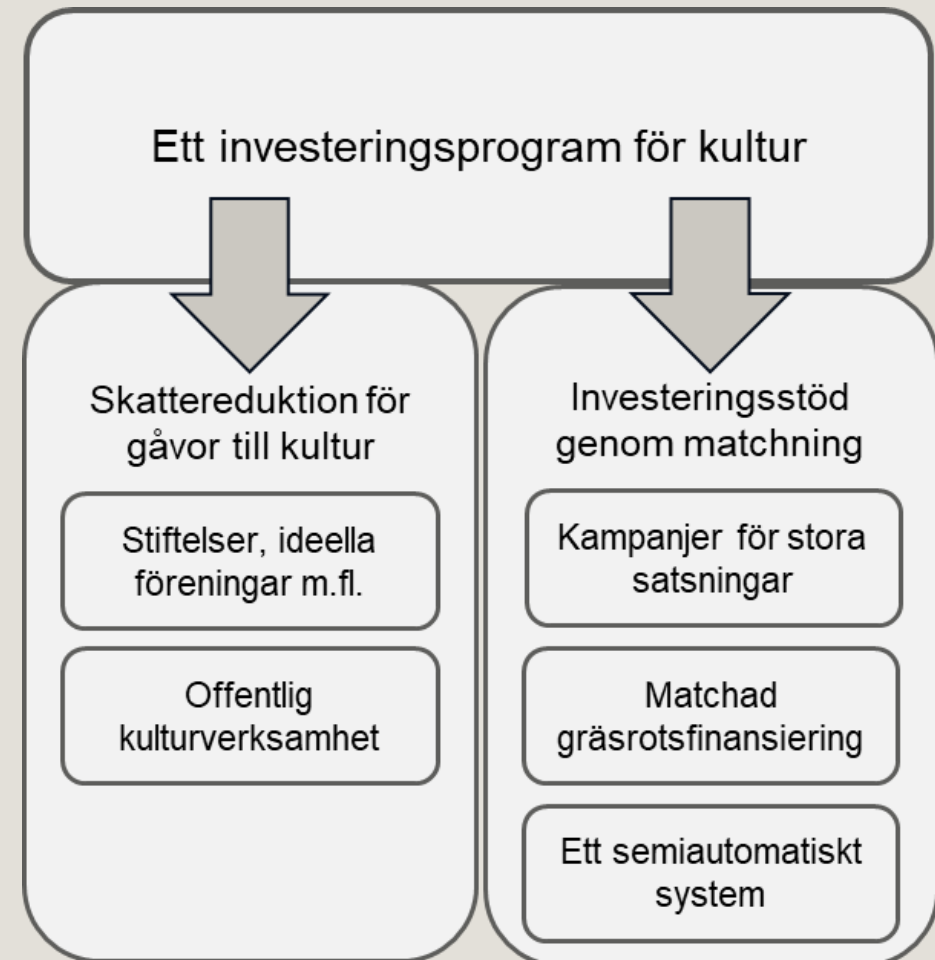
Ett investeringsprogram för kultur

Skattereduktion för gåvor till kultur

Stiftelser, ideella föreningar m.fl.

Offentlig kulturverksamhet

Investeringsstöd genom matchning

Kampanjer för stora satsningar

Matchad gräsrotsfinansiering

Ett semiautomatiskt system